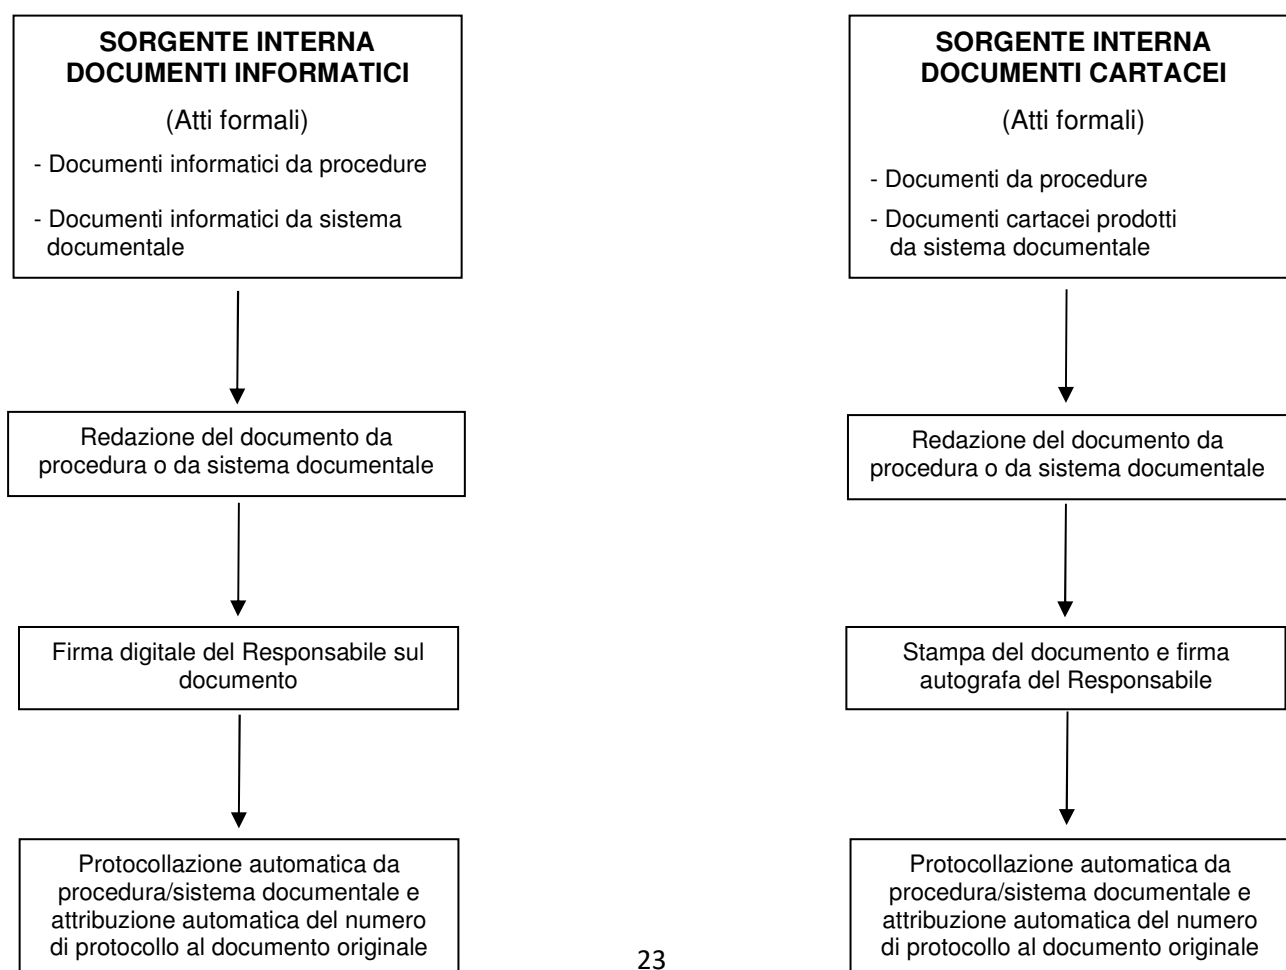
SORGENTE INTERNA
DOCUMENTI INFORMATICI

(Atti formali)

- Documenti informatici da procedure

- Documenti informatici da sistema documentale

Redazione del documento da procedura o da sistema documentale

Firma digitale del Responsabile sul documento

Protocollazione automatica da procedura/sistema documentale e attribuzione automatica del numero di protocollo al documento originale

SORGENTE INTERNA
DOCUMENTI CARTACEI

(Atti formali)

- Documenti da procedure

- Documenti cartacei prodotti da sistema documentale

Redazione del documento da procedura o da sistema documentale

Stampa del documento e firma autografa del Responsabile

Protocollazione automatica da procedura/sistema documentale e attribuzione automatica del numero di protocollo al documento originale

23